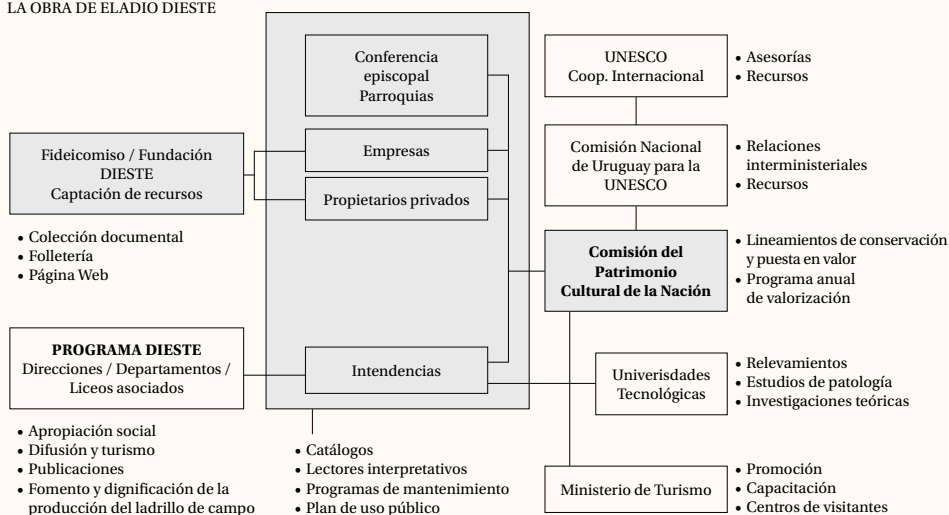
LA OBRA DE ELADIO DIESTE

Conferencia episcopal Parroquias

Empresas

Propietarios privados

Intendencias

Fideicomiso / Fundación DIESTE Captación de recursos

• Colección documental
• Folletería
• Página Web

**PROGRAMA DIESTE**
Direcciones / Departamentos / Liceos asociados

• Apropiación social
• Difusión y turismo
• Publicaciones
• Fomento y dignificación de la producción del ladrillo de campo

• Catálogos
• Lectores interpretativos
• Programas de mantenimiento
• Plan de uso público

UNESCO Coop. Internacional

• Asesorías
• Recursos

Comisión Nacional de Uruguay para la UNESCO

• Relaciones interministeriales
• Recursos

**Comisión del Patrimonio Cultural de la Nación**

• Lineamientos de conservación y puesta en valor
• Programa anual de valorización

Univerisdades Tecnológicas

• Relevamientos
• Estudios de patología
• Investigaciones teóricas

Ministerio de Turismo

• Promoción
• Capacitación
• Centros de visitantes